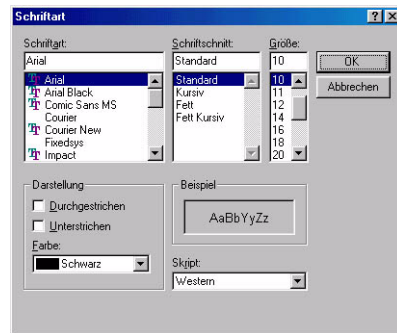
Schriftart

?

X

Schriftart:

Arial

Arial

Arial Black

Comic Sans MS

Courier

Courier New

Fixedsys

Impact

Schriftschnitt:

Standard

Standard

Kursiv

Fett

Fett Kursiv

Größe:

10

10

11

12

14

16

18

20

OK

Abbrechen

Darstellung

Durchgestrichen

Unterstrichen

Farbe:

Schwarz

Beispiel

AaBbYyZz

Skript:

Western